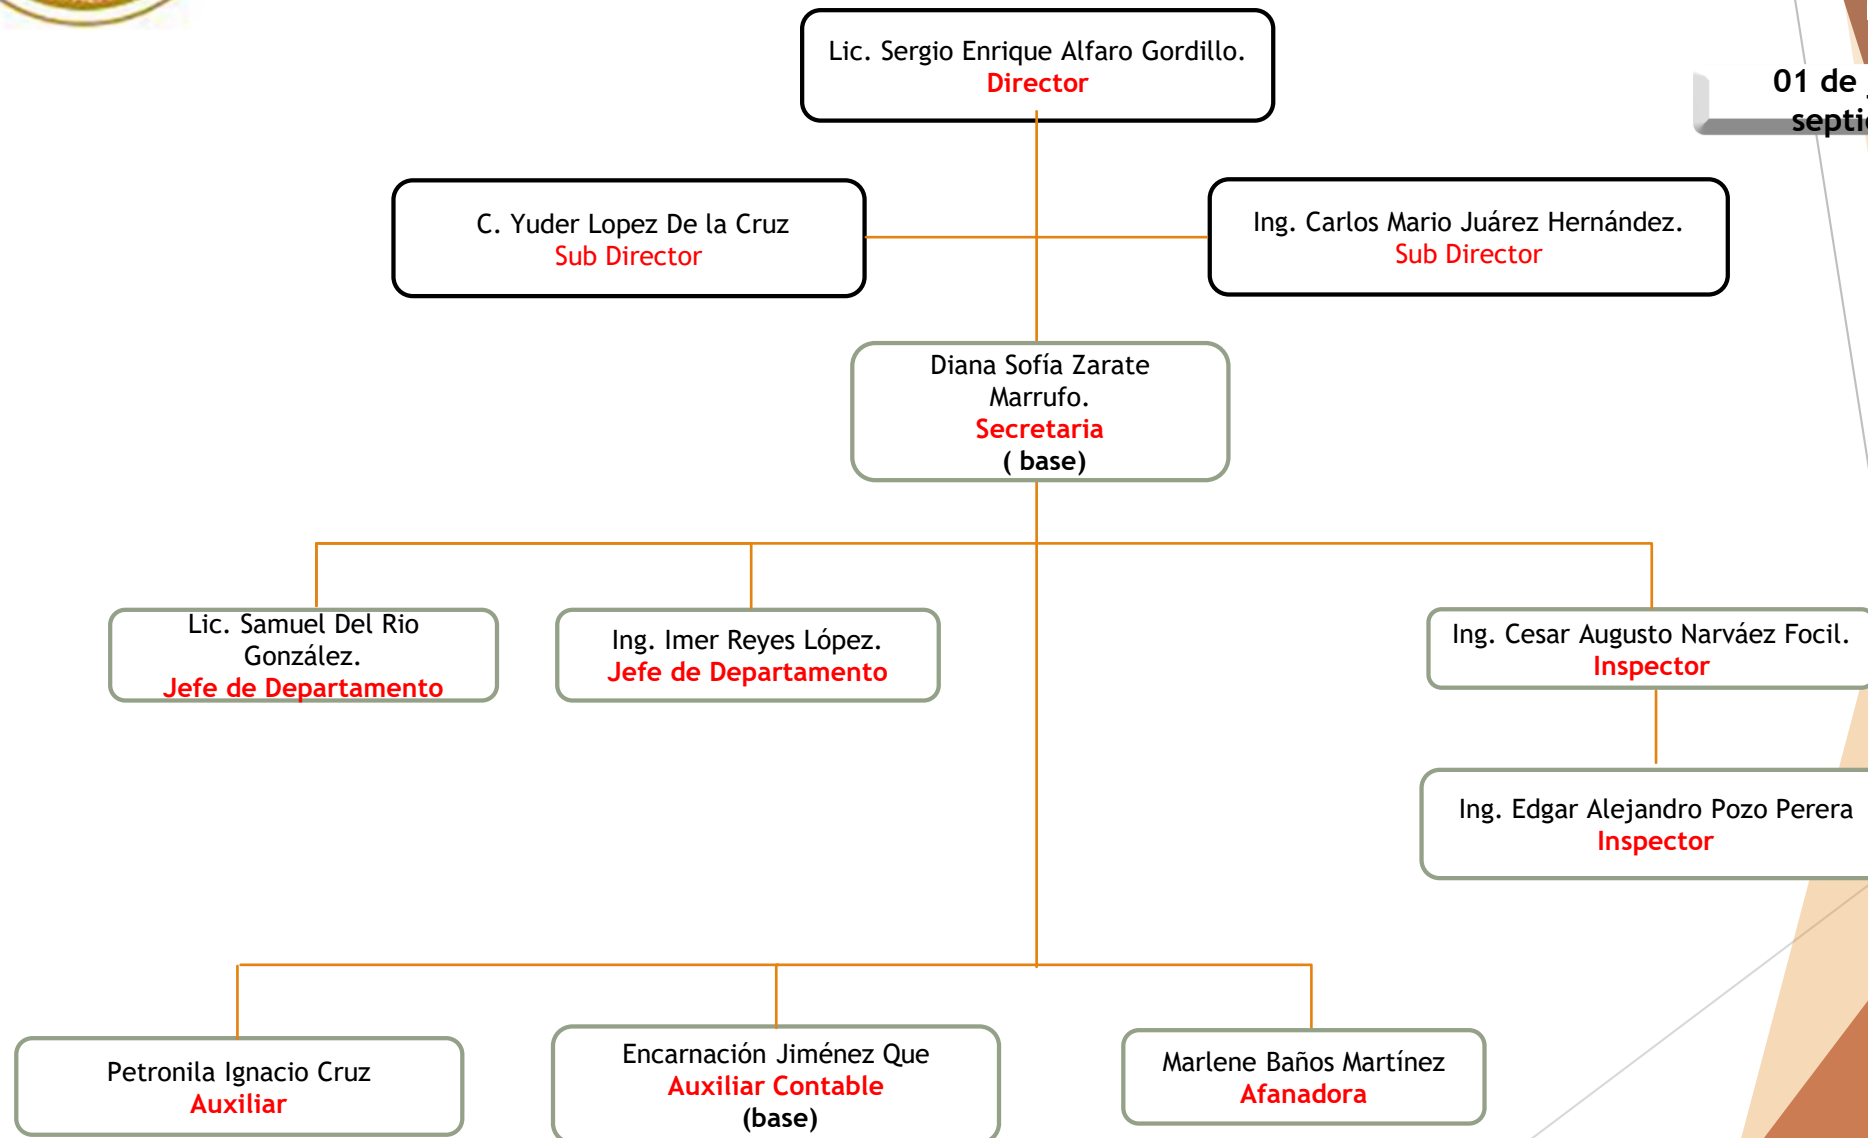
01 de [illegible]
septi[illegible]

Lic. Sergio Enrique Alfaro Gordillo.
Director

C. Yuder Lopez De la Cruz
Sub Director

Ing. Carlos Mario Juárez Hernández.
Sub Director

Diana Sofía Zarate Marrufo.
Secretaria
( base)

Lic. Samuel Del Rio González.
Jefe de Departamento

Ing. Imer Reyes López.
Jefe de Departamento

Ing. Cesar Augusto Narváez Focil.
Inspector

Ing. Edgar Alejandro Pozo Perera
Inspector

Petronila Ignacio Cruz
Auxiliar

Encarnación Jiménez Que
Auxiliar Contable
(base)

Marlene Baños Martínez
Afanadora